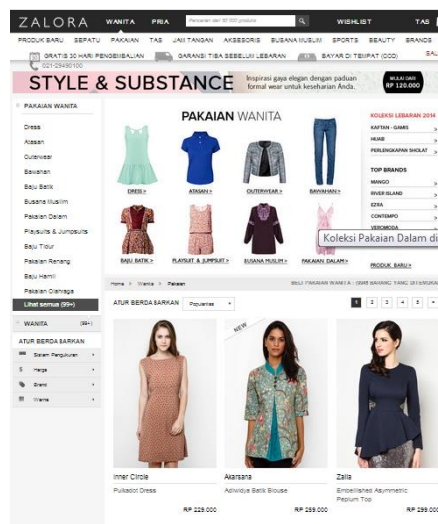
ZALORA WANITA PRIA Pencarian dari 90.000 produk WISHLIST TAS

PRODUK BARU SEPATU PAKAIAN TAS JAM TANGAN AKSESORIS BUSANA MUSLIM SPORTS BEAUTY BRANDS SALE

GRATIS 30 HARI PENGEMBALIAN GARANSI TIBA SEBELUM LEBARAN BAYAR DI TEMPAT (COD)

021-29490100

STYLE & SUBSTANCE Inspirasi gaya elegan dengan paduan formal wear untuk keseharian Anda. MULAI DARI RP 120.000

PAKAIAN WANITA

Dress
Atasan
Outerwear
Bawahan
Baju Batik
Busana Muslim
Pakaian Dalam
Playsuits & Jumpsuits
Baju Tidur
Pakaian Renang
Baju Hamil
Pakaian Olahraga
Lihat semua (99+)

WANITA (99+)

ATUR BERDASARKAN
Sistem Pengukuran
Harga
Brand
Warna

PAKAIAN WANITA

DRESS > ATASAN > OUTERWEAR > BAWAHAN >
BAJU BATIK > PLAYSUIT & JUMPSUIT > BUSANA MUSLIM > PAKAIAN DALAM > PRODUK BARU >

KOLEKSI LEBARAN 2014
KAFTAN - GAMIS
HIJAB
PERLENGKAPAN SHOLAT

TOP BRANDS
MANGO
RIVER ISLAND
EZRA
CONTEMPO
VEROMODA

Koleksi Pakaian Dalam di

Home > Wanita > Pakaian

BELI PAKAIAN WANITA DARI BRAND YANG DIPERCAYA

ATUR BERDASARKAN Popularitas

1 2 3 4 5

NEW

Inner Circle
Polkadot Dress
RP 229.000

Akarsana
Adiwidya Batik Blouse
RP 259.000

Zalia
Embellished Asymmetric Peplum Top
RP 299.000